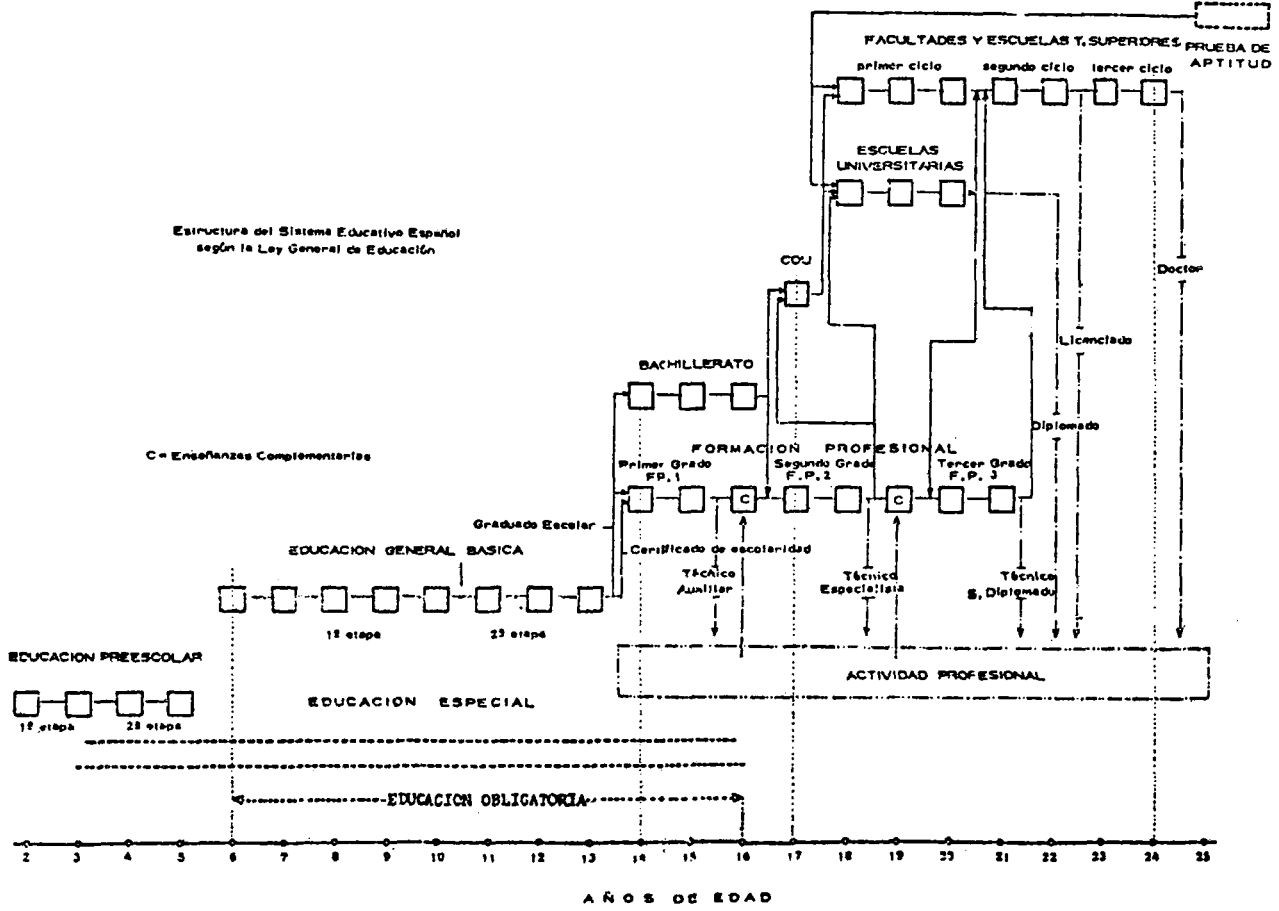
FACULTADES Y ESCUELAS T. SUPERIORES

PRUEBA DE APTITUD

primer ciclo

segundo ciclo

tercer ciclo

ESCUELAS UNIVERSITARIAS

Estructura del Sistema Educativo Español según la Ley General de Educación

COU

Doctor

Licenciado

BACHILLERATO

Diplomado

C = Enseñanzas Complementarias

FORMACION PROFESIONAL

Primer Grado F.P. 1

Segundo Grado F.P. 2

Tercer Grado F.P. 3

C

C

Graduado Escolar

Certificado de escolaridad

EDUCACION GENERAL BASICA

Técnico Auxiliar

Técnico Especialista

Técnico S. Diplomado

1ª etapa

2ª etapa

EDUCACION PREESCOLAR

ACTIVIDAD PROFESIONAL

EDUCACION ESPECIAL

1ª etapa

2ª etapa

EDUCACION OBLIGATORIA

2 3 4 5 6 7 8 9 10 11 12 13 14 15 16 17 18 19 20 21 22 23 24 25

AÑOS DE EDAD